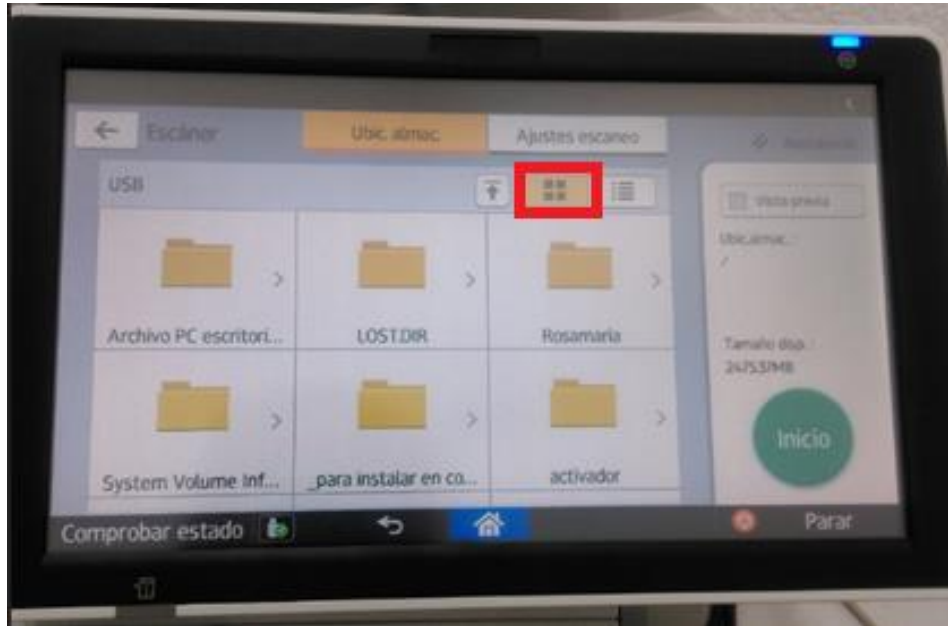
Escáner
Ubic. almac.
Ajustes escaneo
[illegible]
USB
Vista previa
Ubic.almac.:
/
Archivo PC escritori...
LOST.DIR
Rosamaria
Tamaño disp.:
247537MB
System Volume Inf...
_para instalar en co...
activador
Inicio
Comprobar estado
Parar